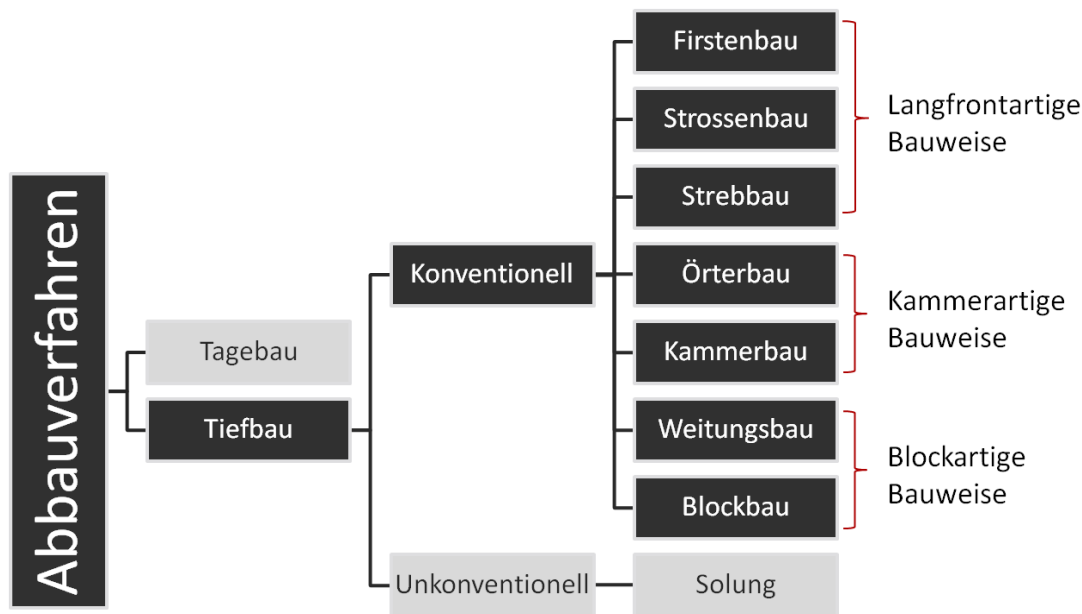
Abbauverfahren

Tagebau

Tiefbau

Konventionell

Unkonventionell

Firstenbau

Strossenbau

Strebbau

Örterbau

Kammerbau

Weitungsbau

Blockbau

Solung

Langfrontartige Bauweise

Kammerartige Bauweise

Blockartige Bauweise